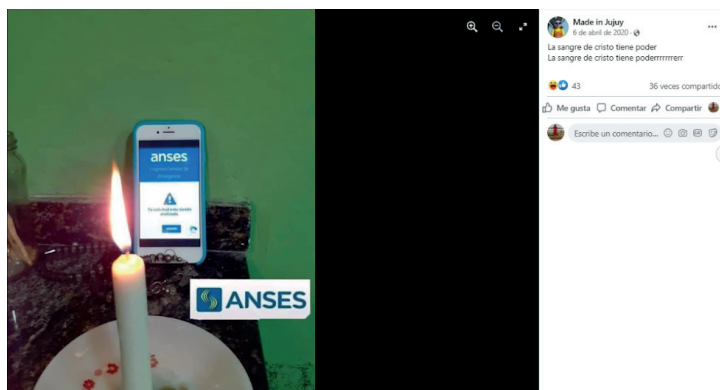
anses

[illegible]

ANSES

Made in Jujuy
6 de abril de 2020 ·

La sangre de cristo tiene poder
La sangre de cristo tiene poderrrrrrrrr

43

36 veces compartido

Me gusta Comentar Compartir

Escribe un comentario...